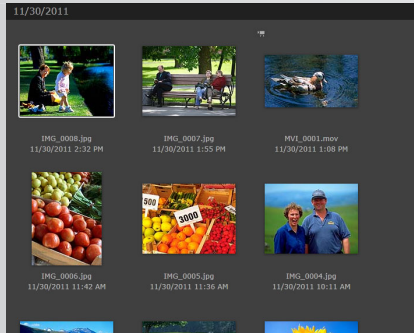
11/30/2011

IMG_0008.jpg
11/30/2011 2:32 PM

IMG_0007.jpg
11/30/2011 1:55 PM

MVI_0001.mov
11/30/2011 1:08 PM

IMG_0006.jpg
11/30/2011 11:42 AM

500
3000

IMG_0005.jpg
11/30/2011 11:36 AM

IMG_0004.jpg
11/30/2011 10:11 AM